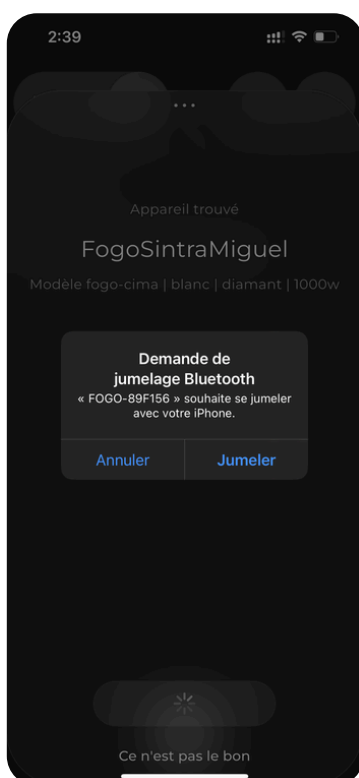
2:39

Appareil trouvé

FogoSintraMiguel

Modèle fogo-cima | blanc | diamant | 1000w

Demande de jumelage Bluetooth

« FOGO-89F156 » souhaite se jumeler avec votre iPhone.

Annuler

Jumeler

Ce n'est pas le bon